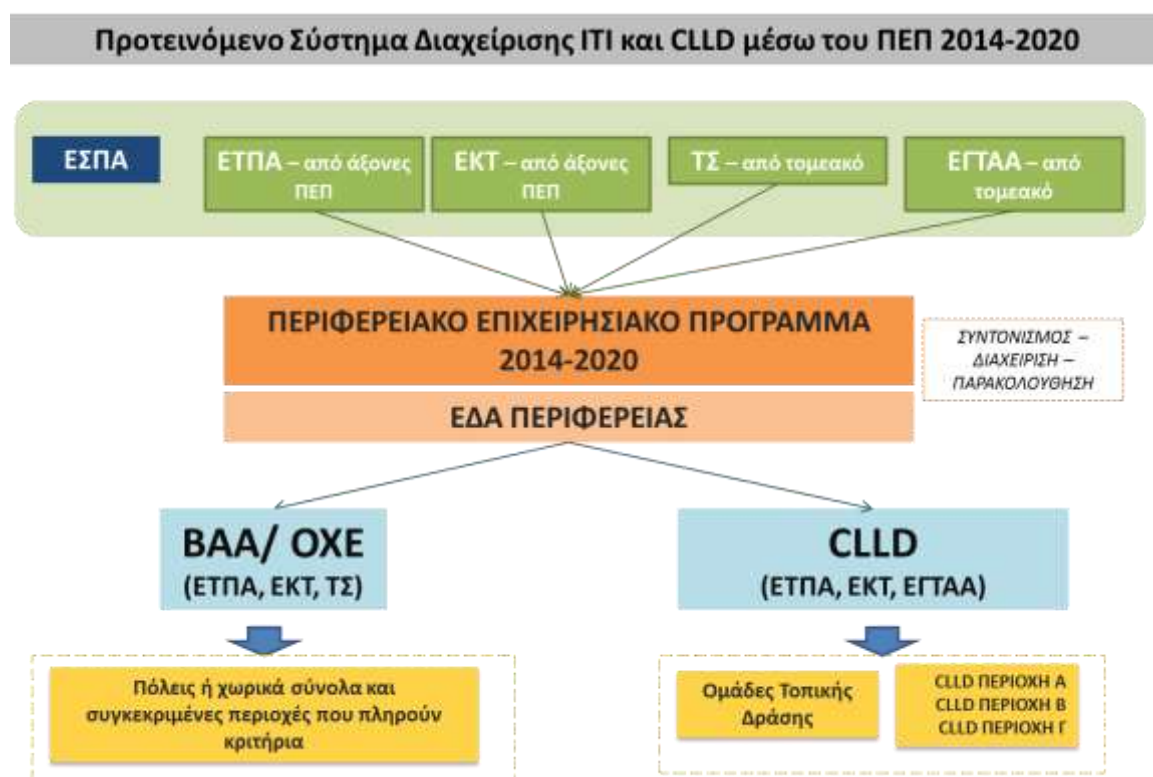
Προτεινόμενο Σύστημα Διαχείρισης ΙΤΙ και CLLD μέσω του ΠΕΠ 2014-2020

ΕΣΠΑ

ΕΤΠΑ – από άξονες ΠΕΠ

ΕΚΤ – από άξονες ΠΕΠ

ΤΣ – από τομεακό

ΕΓΤΑΑ – από τομεακό

ΠΕΡΙΦΕΡΕΙΑΚΟ ΕΠΙΧΕΙΡΗΣΙΑΚΟ ΠΡΟΓΡΑΜΜΑ 2014-2020

ΣΥΝΤΟΝΙΣΜΟΣ – ΔΙΑΧΕΙΡΙΣΗ – ΠΑΡΑΚΟΛΟΥΘΗΣΗ

ΕΔΑ ΠΕΡΙΦΕΡΕΙΑΣ

ΒΑΑ/ ΟΧΕ
(ΕΤΠΑ, ΕΚΤ, ΤΣ)

CLLD
(ΕΤΠΑ, ΕΚΤ, ΕΓΤΑΑ)

Πόλεις ή χωρικά σύνολα και συγκεκριμένες περιοχές που πληρούν κριτήρια

Ομάδες Τοπικής Δράσης

CLLD ΠΕΡΙΟΧΗ Α
CLLD ΠΕΡΙΟΧΗ Β
CLLD ΠΕΡΙΟΧΗ Γ